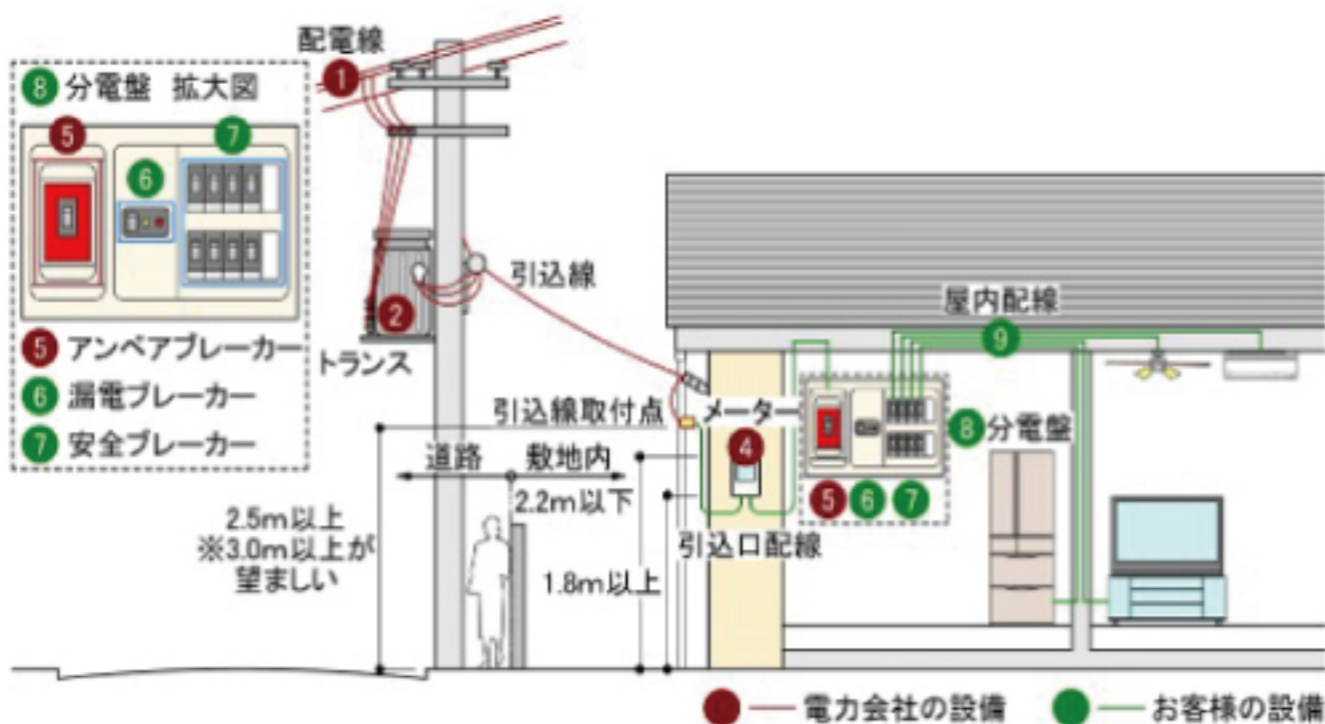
配電線
1
8 分電盤 拡大図
5
7
6
2
トランス
引込線
屋内配線
9
5 アンペアブレーカー
6 漏電ブレーカー
7 安全ブレーカー
引込線取付点
メーター
4
8 分電盤
5 6 7
道路
敷地内
2.2m以下
2.5m以上
※3.0m以上が望ましい
引込口配線
1.8m以上
電力会社の設備
お客様の設備